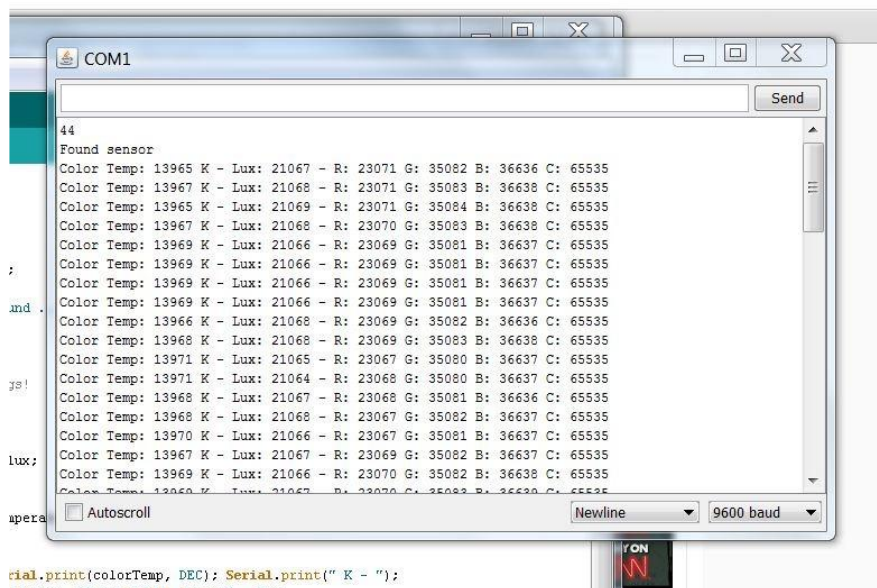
COM1

Send

44
Found sensor
Color Temp: 13965 K - Lux: 21067 - R: 23071 G: 35082 B: 36636 C: 65535
Color Temp: 13967 K - Lux: 21068 - R: 23071 G: 35083 B: 36638 C: 65535
Color Temp: 13965 K - Lux: 21069 - R: 23071 G: 35084 B: 36638 C: 65535
Color Temp: 13967 K - Lux: 21068 - R: 23070 G: 35083 B: 36638 C: 65535
Color Temp: 13969 K - Lux: 21066 - R: 23069 G: 35081 B: 36637 C: 65535
Color Temp: 13969 K - Lux: 21066 - R: 23069 G: 35081 B: 36637 C: 65535
Color Temp: 13969 K - Lux: 21066 - R: 23069 G: 35081 B: 36637 C: 65535
Color Temp: 13969 K - Lux: 21066 - R: 23069 G: 35081 B: 36637 C: 65535
Color Temp: 13966 K - Lux: 21068 - R: 23069 G: 35082 B: 36636 C: 65535
Color Temp: 13968 K - Lux: 21068 - R: 23069 G: 35083 B: 36638 C: 65535
Color Temp: 13971 K - Lux: 21065 - R: 23067 G: 35080 B: 36637 C: 65535
Color Temp: 13971 K - Lux: 21064 - R: 23068 G: 35080 B: 36637 C: 65535
Color Temp: 13968 K - Lux: 21067 - R: 23068 G: 35081 B: 36636 C: 65535
Color Temp: 13968 K - Lux: 21068 - R: 23067 G: 35082 B: 36637 C: 65535
Color Temp: 13970 K - Lux: 21066 - R: 23067 G: 35081 B: 36637 C: 65535
Color Temp: 13967 K - Lux: 21067 - R: 23069 G: 35082 B: 36637 C: 65535
Color Temp: 13969 K - Lux: 21066 - R: 23070 G: 35082 B: 36638 C: 65535
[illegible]

Autoscroll
Newline
9600 baud

;
und .
gs!
lux;
mpera

ial.print(colorTemp, DEC); Serial.print(" K - ");

ON